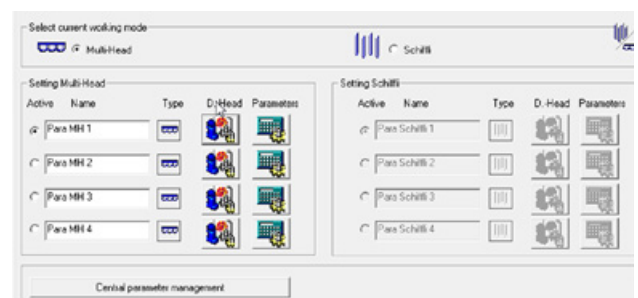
Select current working mode

MultiHead

Schiffli

Setting Multi-Head

| Active | Name | Type | D.-Head | Parameters |
|---|---|---|---|---|
| | Para MH 1 | | | |
| | Para MH 2 | | | |
| | Para MH 3 | | | |
| | Para MH 4 | | | |

Setting Schiffli

| Active | Name | Type | D.-Head | Parameters |
|---|---|---|---|---|
| | Para Schiffli 1 | | | |
| | Para Schiffli 2 | | | |
| | Para Schiffli 3 | | | |
| | Para Schiffli 4 | | | |

Central parameter management